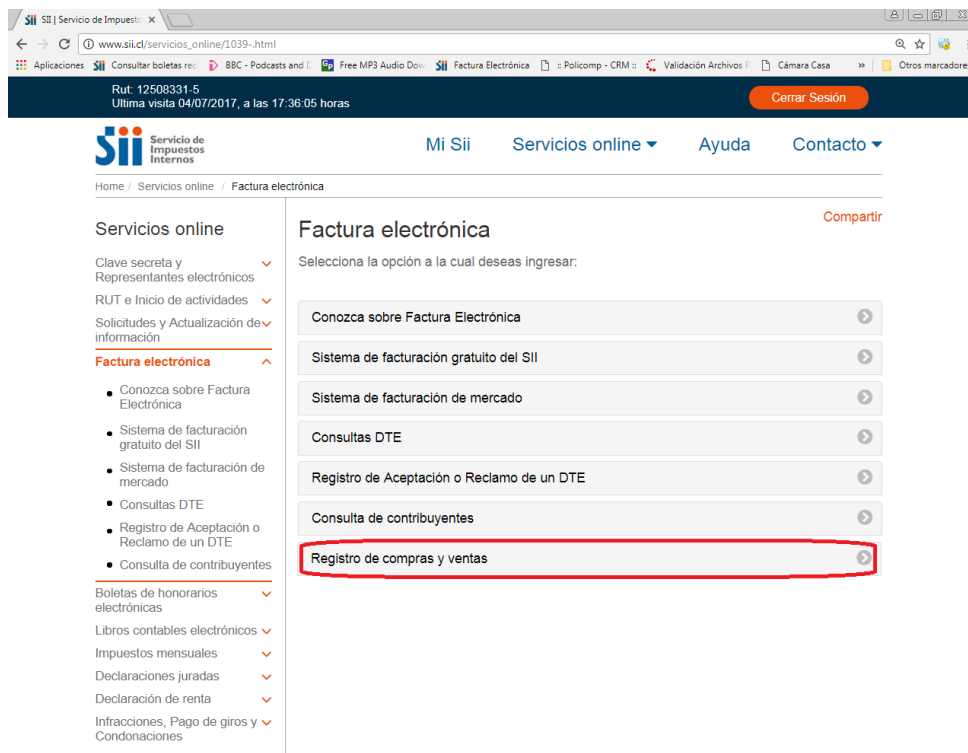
SII | Servicio de Impuesto ×

www.sii.cl/servicios_online/1039-.html

Aplicaciones Consultar boletas re BBC - Podcasts and D Free MP3 Audio Dow Factura Electrónica :: Policomp - CRM :: Validación Archivos P Cámara Casa » Otros marcadores

Rut: 12508331-5
Ultima visita 04/07/2017, a las 17:36:05 horas

Cerrar Sesión

Sii Servicio de Impuestos Internos

Mi Sii Servicios online Ayuda Contacto

Home / Servicios online / Factura electrónica

Servicios online

Clave secreta y Representantes electrónicos
RUT e Inicio de actividades
Solicitudes y Actualización de información
Factura electrónica
- Conozca sobre Factura Electrónica
- Sistema de facturación gratuito del SII
- Sistema de facturación de mercado
- Consultas DTE
- Registro de Aceptación o Reclamo de un DTE
- Consulta de contribuyentes
Boletas de honorarios electrónicas
Libros contables electrónicos
Impuestos mensuales
Declaraciones juradas
Declaración de renta
Infracciones, Pago de giros y Condonaciones

Factura electrónica

Compartir

Selecciona la opción a la cual deseas ingresar:

Conozca sobre Factura Electrónica
Sistema de facturación gratuito del SII
Sistema de facturación de mercado
Consultas DTE
Registro de Aceptación o Reclamo de un DTE
Consulta de contribuyentes
Registro de compras y ventas